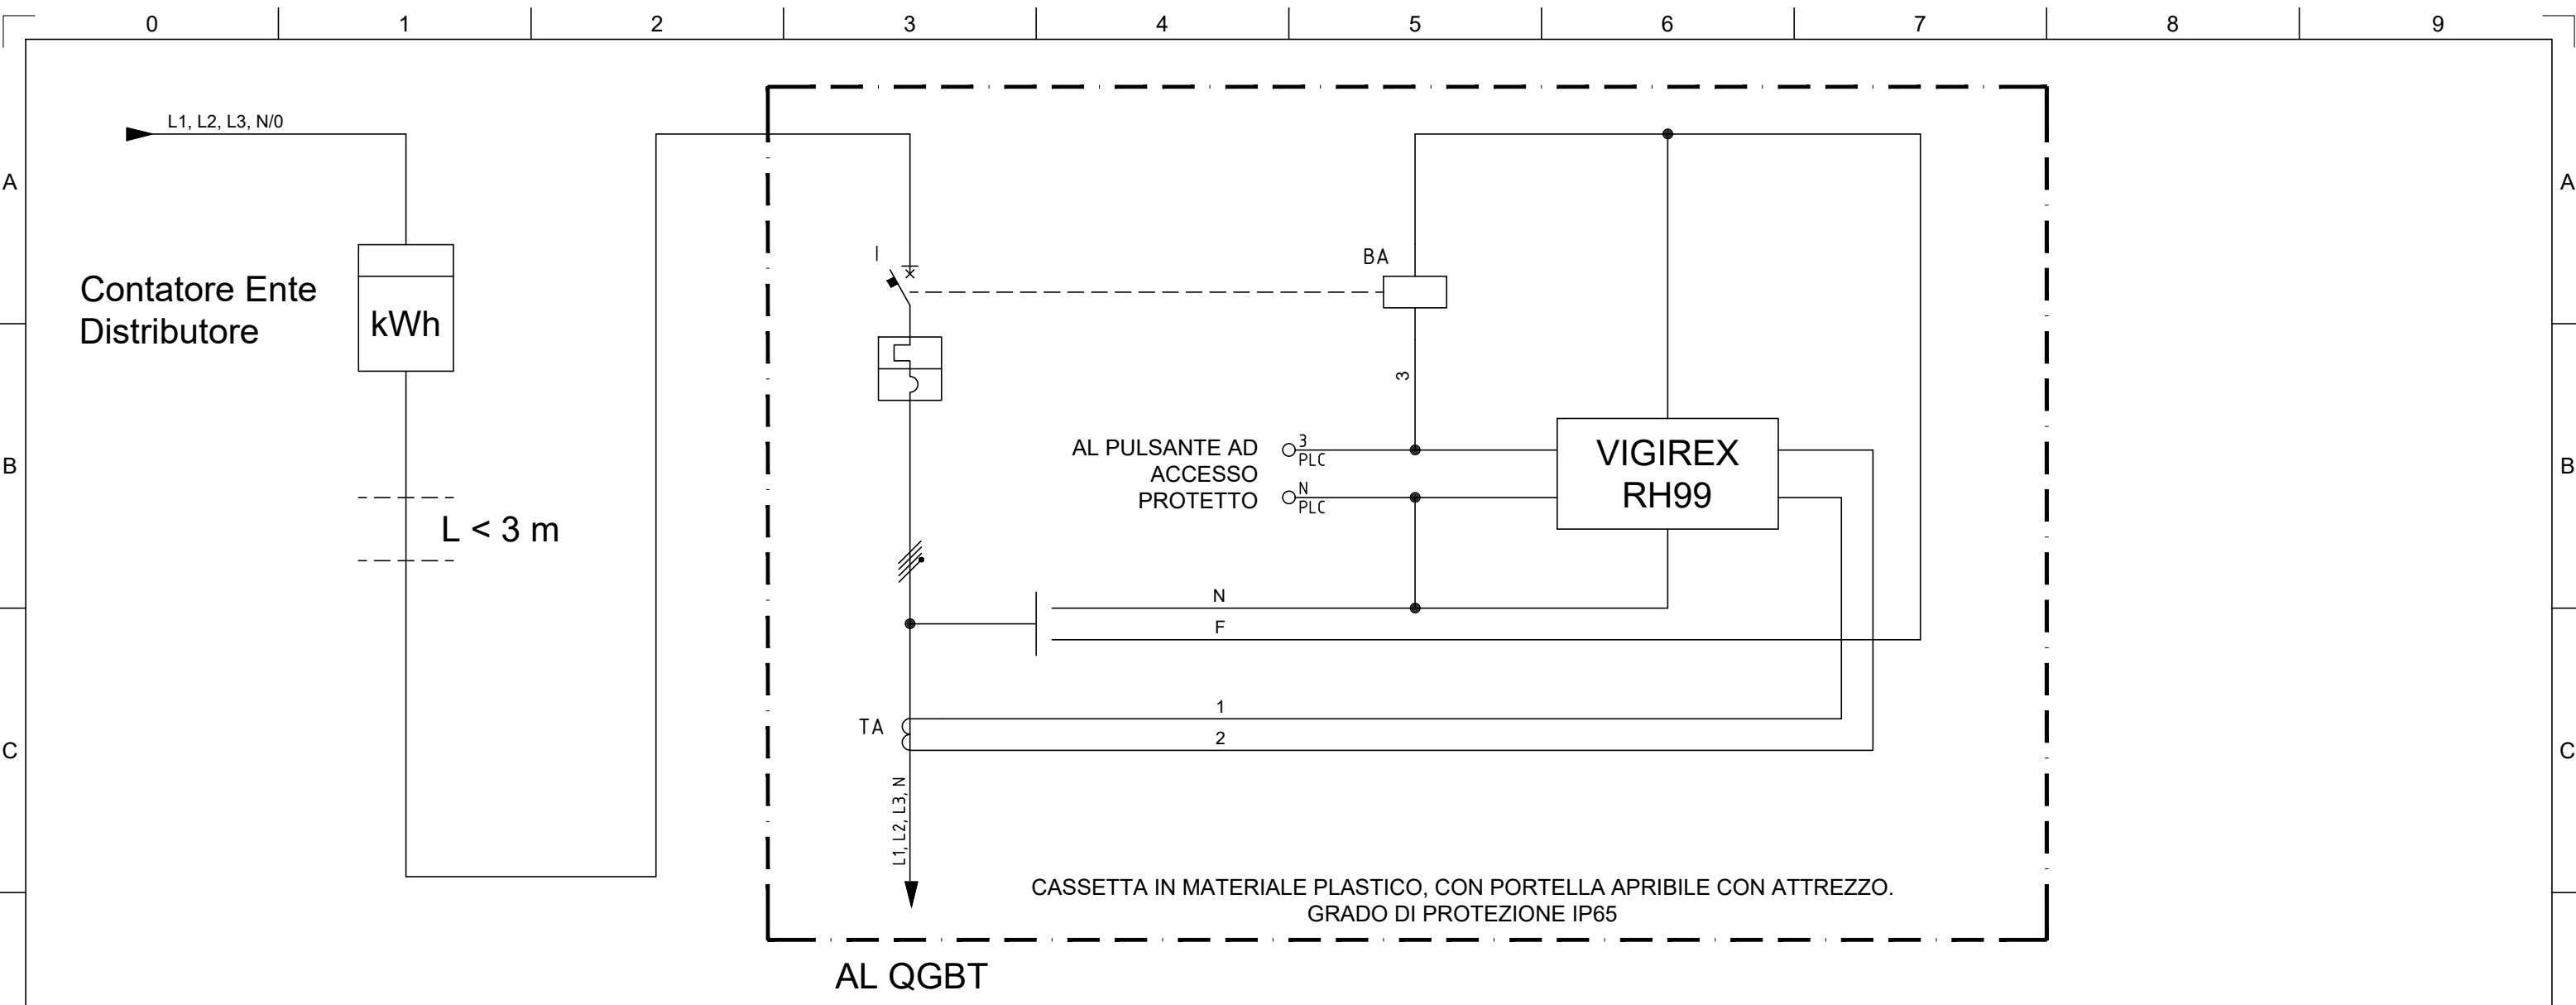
0 1 2 3 4 5 6 7 8 9

A

B

C

L1, L2, L3, N/0

Contatore Ente Distributore

kWh

L < 3 m

I

BA

3

AL PULSANTE AD ACCESSO PROTETTO

$\frac{3}{PLC}$

$\frac{N}{PLC}$

VIGIREX RH99

N

F

TA

1

2

L1, L2, L3, N

CASSETTA IN MATERIALE PLASTICO, CON PORTELLA APRIBILE CON ATTREZZO.
GRADO DI PROTEZIONE IP65

AL QGBT

A

B

C